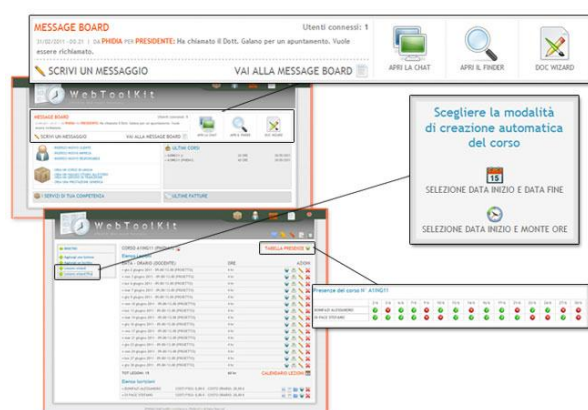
MESSAGE BOARD

Utenti connessi: 1

31/02/2011 - 00:31 | DA PHIDIA PER PRESIDENTE: Ha chiamato il Dott. Galano per un appuntamento. Vuole essere richiamato.

SCRIVI UN MESSAGGIO

VAI ALLA MESSAGE BOARD

APRI LA CHAT

APRI IL FINDER

DOC WIZARD

WebToolKit

MESSAGE BOARD

SCRIVI UN MESSAGGIO

VAI ALLA MESSAGE BOARD

ULTIMI CORSI

SERVIZI DI TUA COMPETENZA

ULTIME FATTURE

Scegliere la modalità di creazione automatica del corso

15

SELEZIONE DATA INIZIO E DATA FINE

SELEZIONE DATA INIZIO E MONTE ORE

WebToolKit

CORSO A1WG11

TABELLA PRESENZE

Elenco Lezioni

DATA - ORARIO (DOCENTE)

ORE

AZIONI

TOT LEZIONI: 18

CALENDARIO LEZIONI

Elenco Iscrizioni

Presenze del corso N° A1WG11

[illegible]